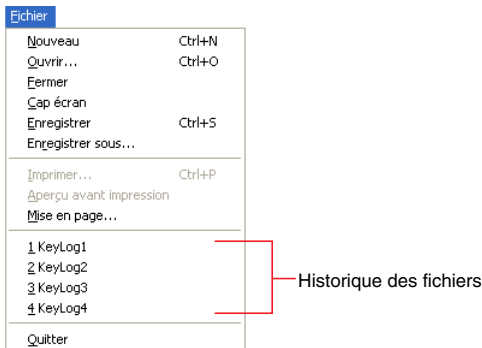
Fichier

Nouveau Ctrl+N
Ouvrir... Ctrl+O
Fermer
Cap écran
Enregistrer Ctrl+S
Enregistrer sous...

Imprimer... Ctrl+P
Aperçu avant impression
Mise en page...

1 KeyLog1
2 KeyLog2
3 KeyLog3
4 KeyLog4

Quitter

Historique des fichiers